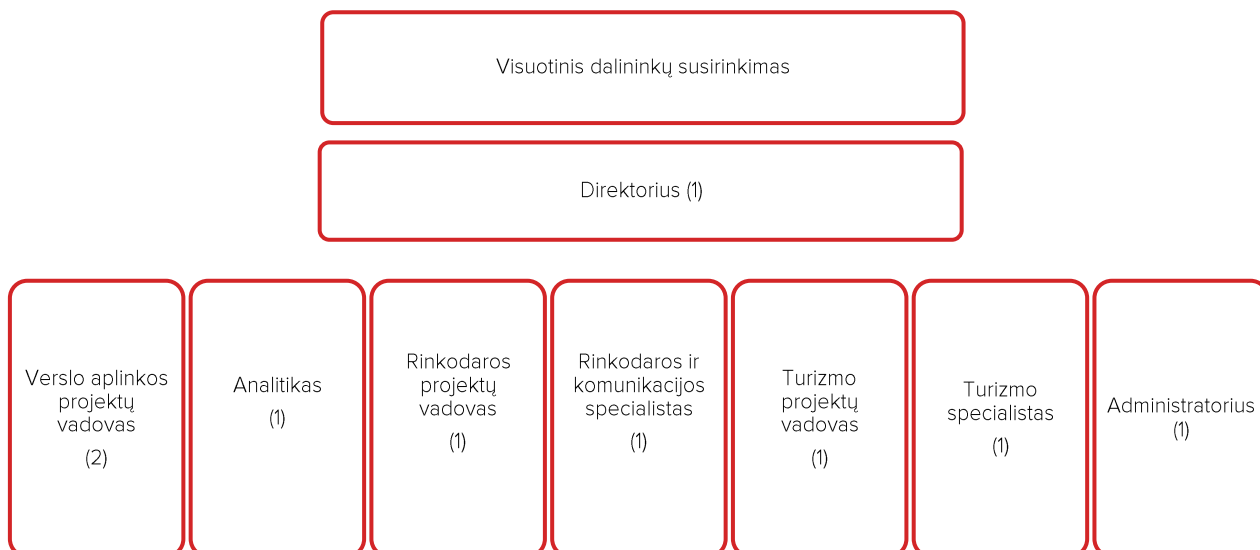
Visuotinis dalininkų susirinkimas

Direktorius (1)

Verslo aplinkos projektų vadovas
(2)

Analitikas
(1)

Rinkodaros projektų vadovas
(1)

Rinkodaros ir komunikacijos specialistas
(1)

Turizmo projektų vadovas
(1)

Turizmo specialistas
(1)

Administratorius
(1)